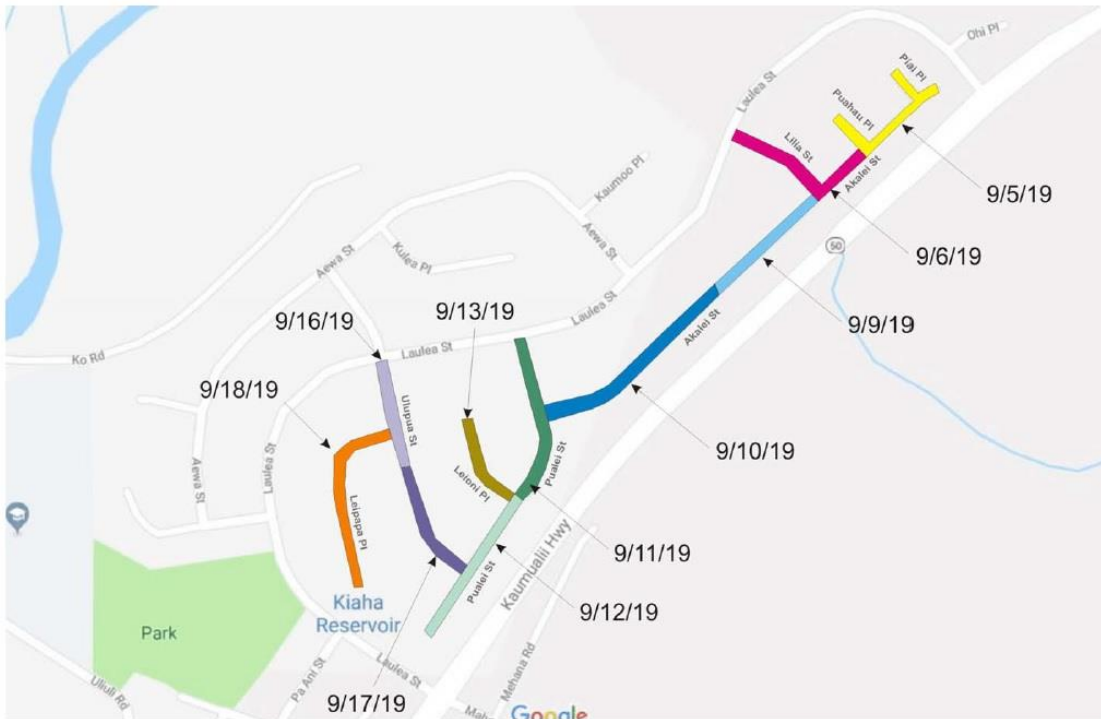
Ohi Pl

Piai Pl

Puahau Pl

Laulea St

Lilia St

Akalei St

9/5/19

Kaumoo Pl

Aewa St

9/6/19

Kulea Pl

Aewa St

50

Laulea St

9/9/19

9/13/19

9/16/19

Ko Rd

Laulea St

Akalei St

9/18/19

Ulupua St

Pualei St

9/10/19

Aewa St

Laulea St

Leiomi Pl

Leipapa Pl

9/11/19

Kaumualii Hwy

Kiaha Reservoir

Pualei St

9/12/19

Park

Pa Ani St

Laulea St

Uliuli Rd

Mehana Rd

9/17/19

Mal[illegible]

Google